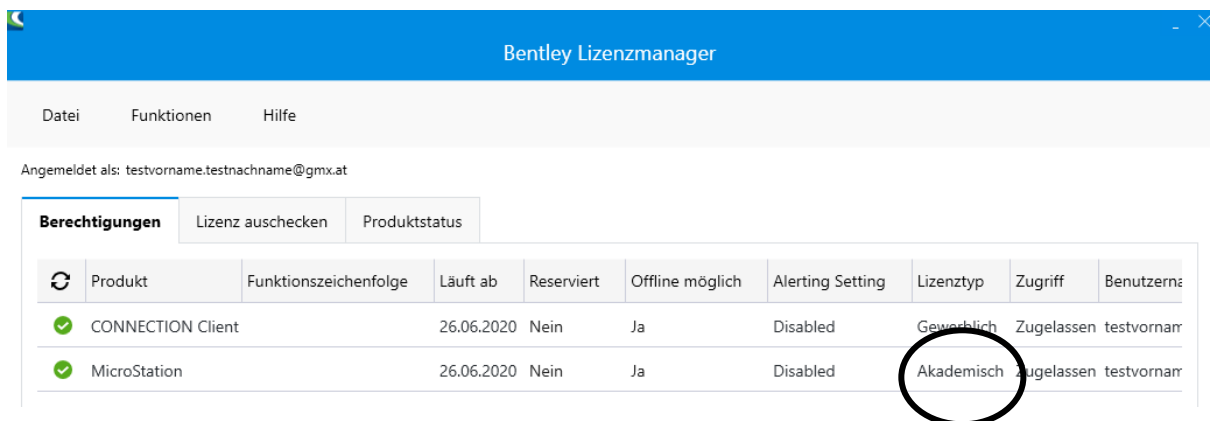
Bentley Lizenzmanager

Datei Funktionen Hilfe

Angemeldet als: testvorname.testnachname@gmx.at

Berechtigungen | Lizenz auschecken | Produktstatus

| | Produkt | Funktionszeichenfolge | Läuft ab | Reserviert | Offline möglich | Alerting Setting | Lizenztyp | Zugriff | Benutzerna |
|---|---|---|---|---|---|---|---|---|---|
| | CONNECTION Client | | 26.06.2020 | Nein | Ja | Disabled | Gewerblich | Zugelassen | testvornam |
| | MicroStation | | 26.06.2020 | Nein | Ja | Disabled | Akademisch | Zugelassen | testvornam |